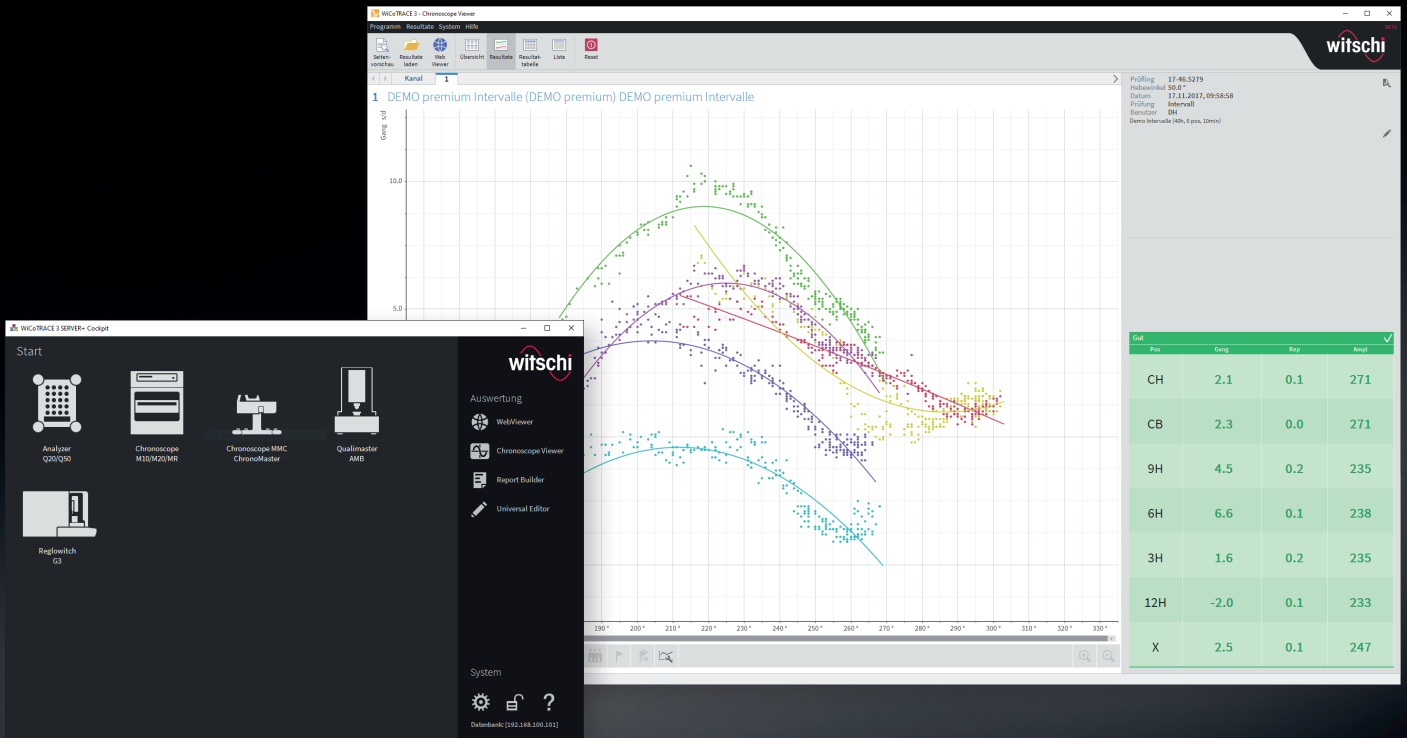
WiCoTRACE 3 - Chronoscope Viewer

Programm Resultate System Hilfe

Seiten-vorschau Resultate laden Web Viewer Übersicht Resultate Resultat-tabelle Liste Reset

witschi

BETA

Kanal 1

1 DEMO premium Intervalle (DEMO premium) DEMO premium Intervalle

Gang s/d

10.0

5.0

190° 200° 210° 220° 230° 240° 250° 260° 270° 280° 290° 300° 310° 320° 330°

Prüfling 17-46.5279
Hebewinkel 50.0°
Datum 17.11.2017, 09:58:58
Prüfung Intervall
Benutzer DH
Demo Intervalle (4th, 6 pos, 10min)

Gut

| Pos | Gang | Rep | Ampl |
|---|---|---|---|
| CH | 2.1 | 0.1 | 271 |
| CB | 2.3 | 0.0 | 271 |
| 9H | 4.5 | 0.2 | 235 |
| 6H | 6.6 | 0.1 | 238 |
| 3H | 1.6 | 0.2 | 235 |
| 12H | -2.0 | 0.1 | 233 |
| X | 2.5 | 0.1 | 247 |

WiCoTRACE 3 SERVER+ Cockpit

Start

Analyzer Q20/Q50

Chronoscope M10/M20/MR

Chronoscope MMC ChronoMaster

Qualimaster AMB

Reglowitch G3

witschi

Auswertung

WebViewer

Chronoscope Viewer

Report Builder

Universal Editor

System

Datenbank: [192.168.100.101]